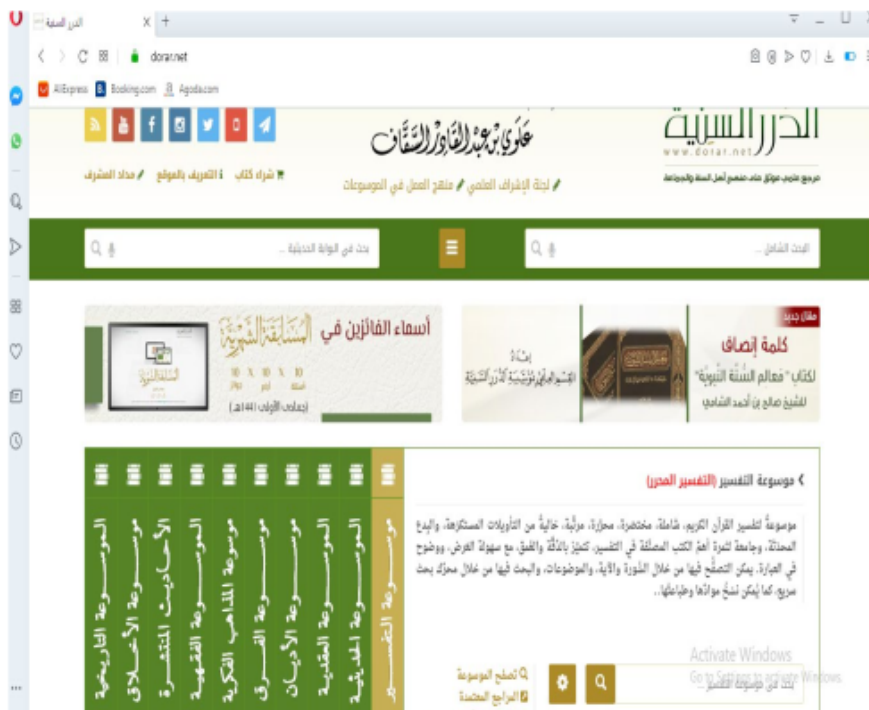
الدرر السنية
dorar.net
AliExpress Booking.com Agoda.com

الدرر السنية
www.dorar.net
مرجع علمي موثق على منهج أهل السنة والجماعة

علوي بن عبد القادر السقاف

شراء كتاب | التعريف بالموقع | مداد المشرف
لجنة الإشراف العلمي | منهج العمل في الموسوعات

البحث الشامل ...
بحث في الموسوعة الحديثية ...

مقال جديد
كلمة إنصاف
لكتاب "معالم السنة النبوية"
للشيخ صالح بن أحمد الشامي

إصدار
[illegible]

أسماء الفائزين في
المسابقة الشهرية
(جمادى الأولى 1444هـ)

موسوعة التفسير (التفسير المحرر)

موسوعةٌ لتفسير القرآن الكريم، شاملة، مختصرة، محرَّرة، مرتَّبة، خالية من التأويلات المستكرهة، والبدع المحدثة، وجامعة لثمرة أهمّ الكتب المصنّفة في التفسير، تتميّز بالدقّة والعمق، مع سهولة العرض، ووضوح في العبارة، يمكن التصفّح فيها من خلال السّورة والآية، والموضوعات، والبحث فيها من خلال محرّك بحث سريع، كما يُمكن نسخ موادّها وطباعتها..

تصفح الموسوعة
المراجع المعتمدة
بحث في موسوعة التفسير

موسوعة التفسير
الموسوعة الحديثية
الموسوعة العقدية
موسوعة الأديان
موسوعة الفرق
موسوعة المذاهب الفكرية
الموسوعة الفقهية
الأحاديث المنتشرة
موسوعة الأخلاق
الموسوعة التاريخية

Activate Windows
Go to Settings to activate Windows.